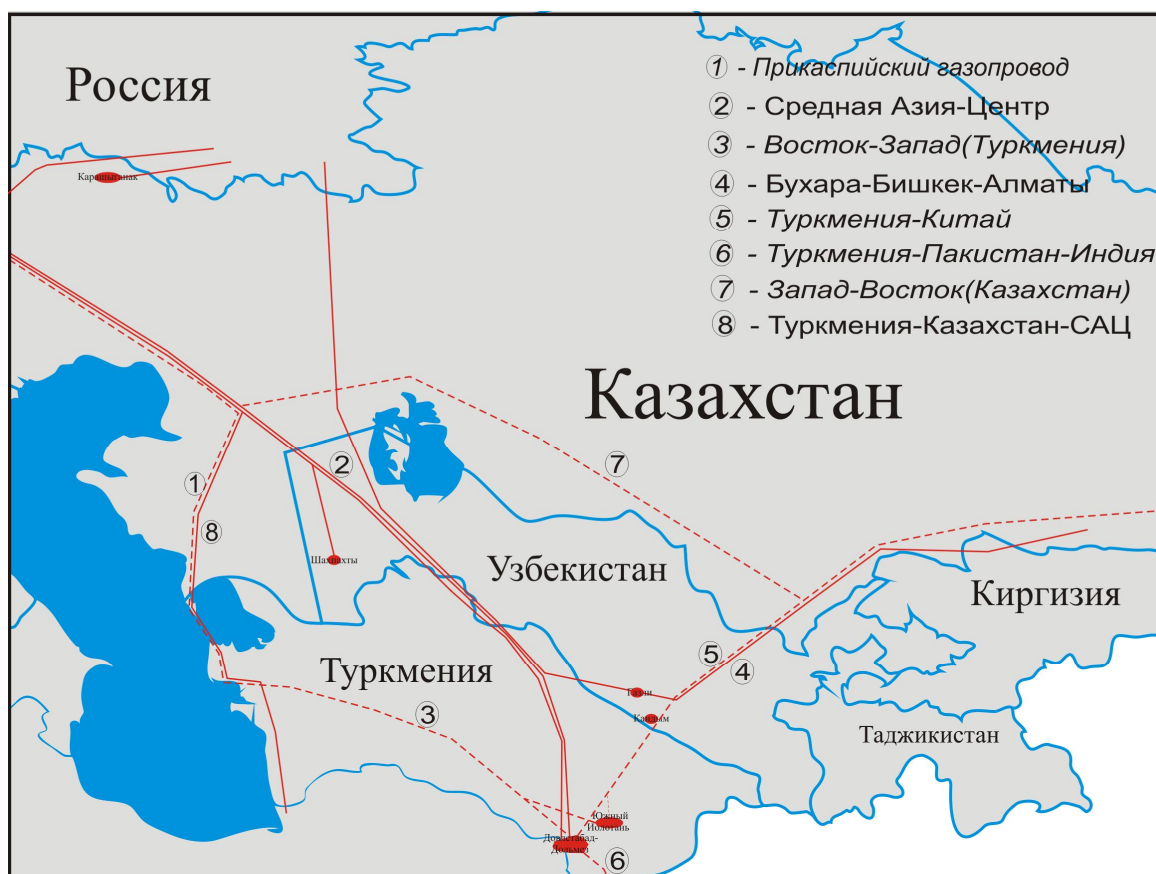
Россия

1 - Прикаспийский газопровод
2 - Средная Азия-Центр
3 - Восток-Запад(Туркмения)
4 - Бухара-Бишкек-Алматы
5 - Туркмения-Китай
6 - Туркмения-Пакистан-Индия
7 - Запад-Восток(Казахстан)
8 - Туркмения-Казахстан-САЦ

Карачаганак

Казахстан

1
8
2
Шахпахты
7
Узбекистан
Киргизия
Туркмения
5
4
Газли
Кандым
3
Таджикистан
Южный Иолотань
Довлетабад-Донмез
6